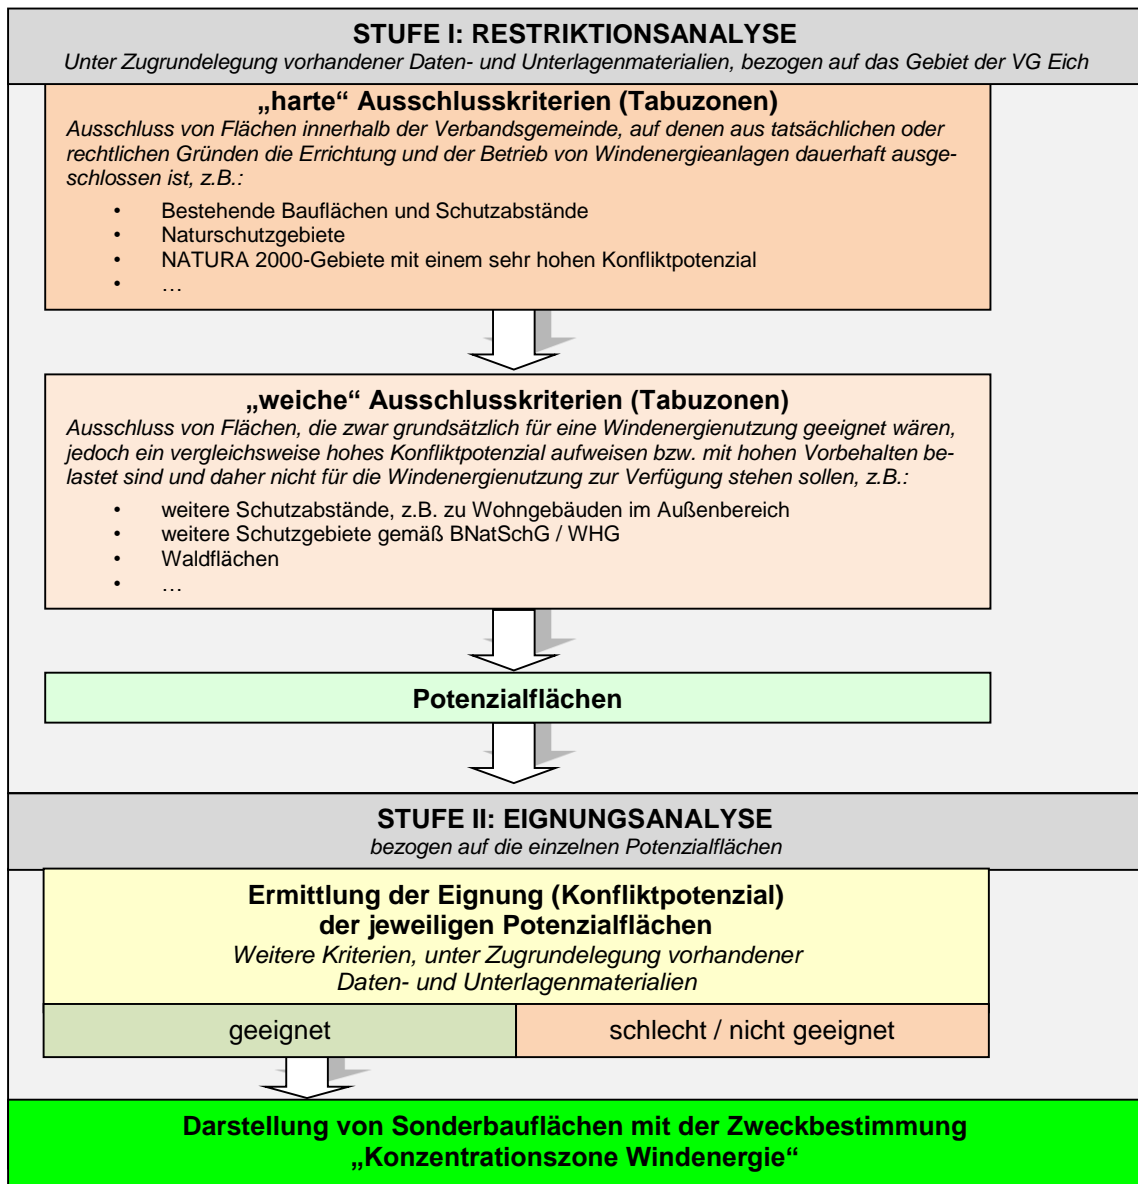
STUFE I: RESTRIKTIONSANALYSE
Unter Zugrundelegung vorhandener Daten- und Unterlagenmaterialien, bezogen auf das Gebiet der VG Eich

„harte“ Ausschlusskriterien (Tabuzonen)
Ausschluss von Flächen innerhalb der Verbandsgemeinde, auf denen aus tatsächlichen oder rechtlichen Gründen die Errichtung und der Betrieb von Windenergieanlagen dauerhaft ausgeschlossen ist, z.B.:

- Bestehende Bauflächen und Schutzabstände
- Naturschutzgebiete
- NATURA 2000-Gebiete mit einem sehr hohen Konfliktpotenzial
- …

„weiche“ Ausschlusskriterien (Tabuzonen)
Ausschluss von Flächen, die zwar grundsätzlich für eine Windenergienutzung geeignet wären, jedoch ein vergleichsweise hohes Konfliktpotenzial aufweisen bzw. mit hohen Vorbehalten belastet sind und daher nicht für die Windenergienutzung zur Verfügung stehen sollen, z.B.:

- weitere Schutzabstände, z.B. zu Wohngebäuden im Außenbereich
- weitere Schutzgebiete gemäß BNatSchG / WHG
- Waldflächen
- …

Potenzialflächen

STUFE II: EIGNUNGSANALYSE
bezogen auf die einzelnen Potenzialflächen

Ermittlung der Eignung (Konfliktpotenzial) der jeweiligen Potenzialflächen
Weitere Kriterien, unter Zugrundelegung vorhandener Daten- und Unterlagenmaterialien

| geeignet | schlecht / nicht geeignet |
|---|---|

Darstellung von Sonderbauflächen mit der Zweckbestimmung „Konzentrationszone Windenergie“